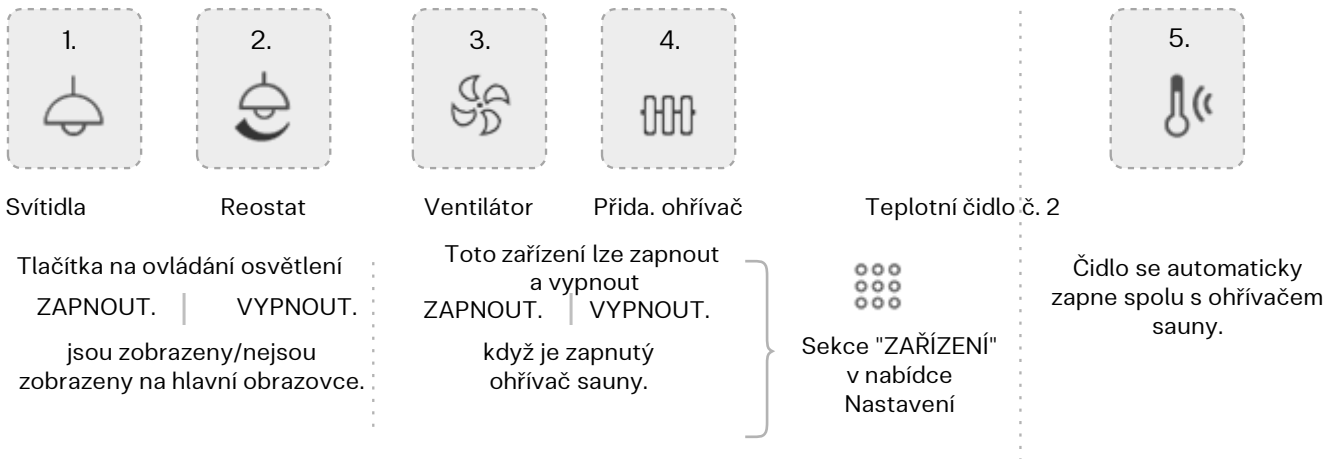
1.

2.

3.

4.

5.

Svítidla

Reostat

Ventilátor

Přida. ohřívač

Teplotní čidlo č. 2

Tlačítka na ovládání osvětlení

ZAPNOUT. | VYPNOUT.

jsou zobrazeny/nejsou zobrazeny na hlavní obrazovce.

Toto zařízení lze zapnout a vypnout

ZAPNOUT. | VYPNOUT.

když je zapnutý ohřívač sauny.

Sekce "ZAŘÍZENÍ" v nabídce Nastavení

Čidlo se automaticky zapne spolu s ohřívačem sauny.